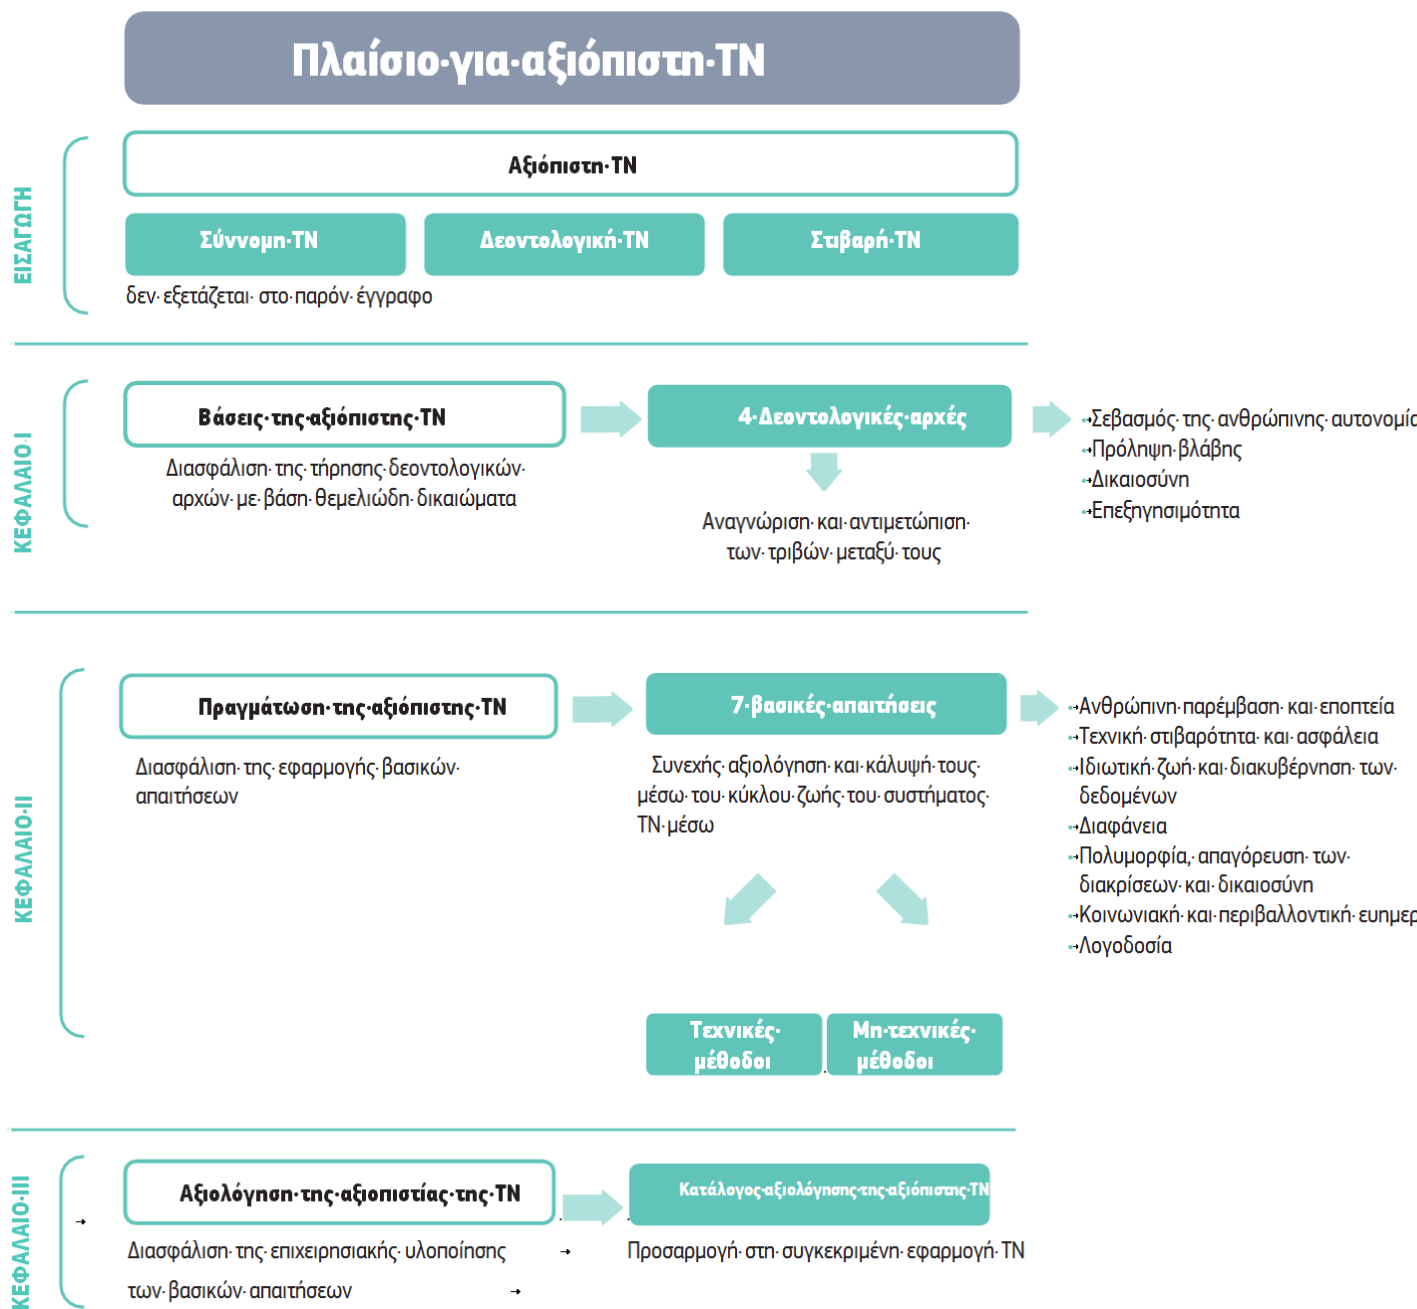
Πλαίσιο·για·αξιόπιστη·ΤΝ

ΕΙΣΑΓΩΓΗ

Αξιόπιστη·ΤΝ

Σύννομη·ΤΝ

Δεοντολογική·ΤΝ

Στιβαρή·ΤΝ

δεν· εξετάζεται· στο·παρόν· έγγραφο

ΚΕΦΑΛΑΙΟ·Ι

Βάσεις·της·αξιόπιστης·ΤΝ

Διασφάλιση· της· τήρησης·δεοντολογικών· αρχών· με· βάση· θεμελιώδη· δικαιώματα

4·Δεοντολογικές·αρχές

Αναγνώριση· και· αντιμετώπιση· των· τριβών· μεταξύ· τους

→Σεβασμός· της· ανθρώπινης· αυτονομί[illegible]
→Πρόληψη· βλάβης
→Δικαιοσύνη
→Επεξηγησιμότητα

ΚΕΦΑΛΑΙΟ·ΙΙ

Πραγμάτωση·της·αξιόπιστης·ΤΝ

Διασφάλιση· της· εφαρμογής· βασικών· απαιτήσεων

7·βασικές·απαιτήσεις

Συνεχής· αξιολόγηση· και· κάλυψή· τους· μέσω· του· κύκλου· ζωής· του· συστήματος· ΤΝ·μέσω

→Ανθρώπινη·παρέμβαση· και· εποπτεία
→Τεχνική· στιβαρότητα· και· ασφάλεια
→Ιδιωτική·ζωή·και· διακυβέρνηση· των· δεδομένων
→Διαφάνεια
→Πολυμορφία,· απαγόρευση· των· διακρίσεων· και· δικαιοσύνη
→Κοινωνιακή· και· περιβαλλοντική· ευημε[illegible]
→Λογοδοσία

Τεχνικές· μέθοδοι

Μη·τεχνικές· μέθοδοι

ΚΕΦΑΛΑΙΟ·ΙΙΙ

Αξιολόγηση·της·αξιοπιστίας·της·ΤΝ

Διασφάλιση· της· επιχειρησιακής· υλοποίησης· των· βασικών· απαιτήσεων

Κατάλογος·αξιολόγησης·της·αξιόπιστης·ΤΝ

Προσαρμογή· στη· συγκεκριμένη· εφαρμογή· ΤΝ